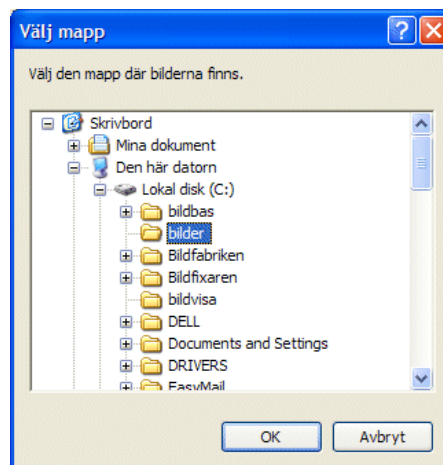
Välj mapp

?

X

Välj den mapp där bilderna finns.

Skrivbord

Mina dokument

Den här datorn

Lokal disk (C:)

bildbas

bilder

Bildfabriken

Bildfixaren

bildvisa

DELL

Documents and Settings

DRIVERS

EasyMail

OK

Avbryt